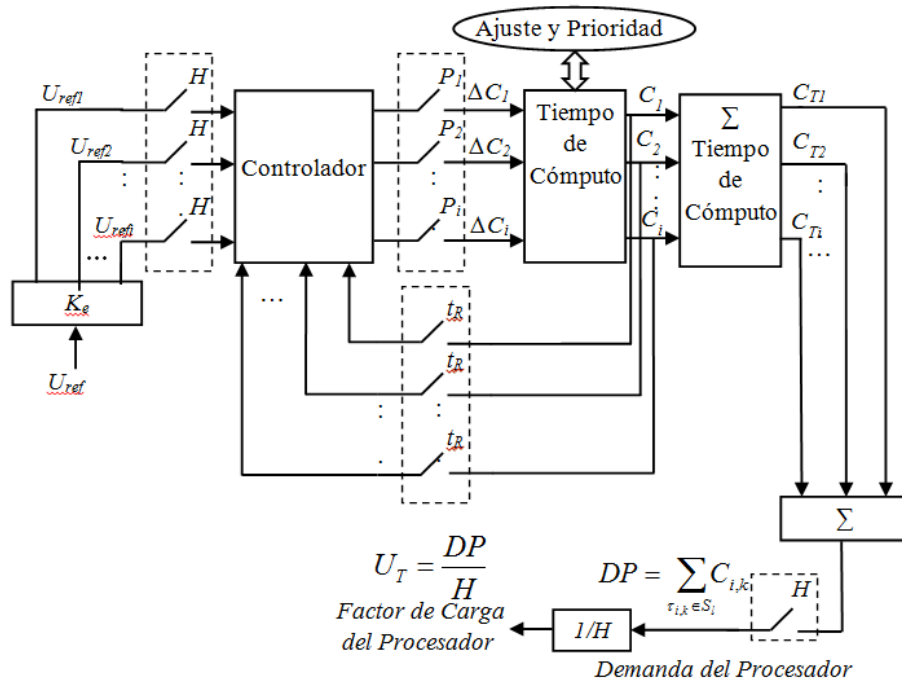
Ajuste y Prioridad

$U_{ref1}$

$H$

$U_{ref2}$

$H$

$U_{refi}$

$H$

$K_e$

$U_{ref}$

Controlador

$P_1$

$P_2$

$P_i$

$\Delta C_1$

$\Delta C_2$

$\Delta C_i$

Tiempo de Cómputo

$C_1$

$C_2$

$C_i$

$\sum$ Tiempo de Cómputo

$C_{T1}$

$C_{T2}$

$C_{Ti}$

$t_R$

$t_R$

$t_R$

$\sum$

$U_T = \frac{DP}{H}$

Factor de Carga del Procesador

$1/H$

$DP = \sum_{\tau_{i,k} \in S_i} C_{i,k}$

$H$

Demanda del Procesador